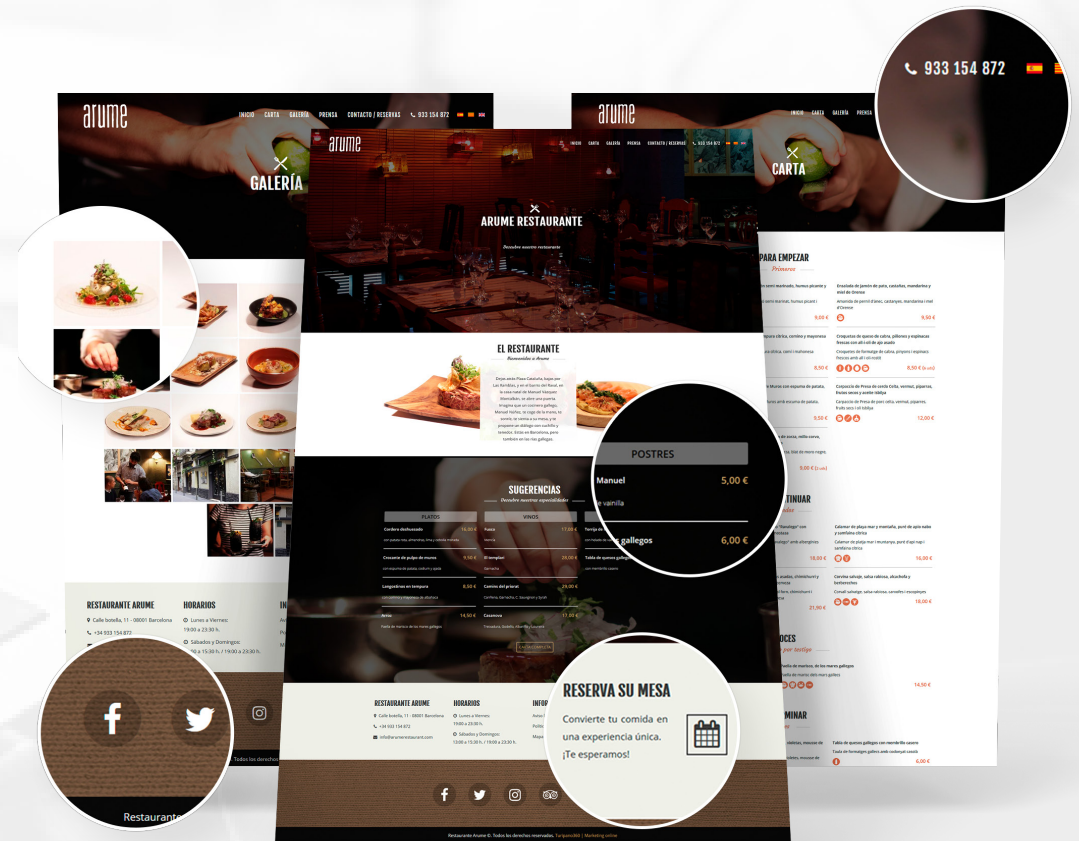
933 154 872

arume

INICIO CARTA GALERÍA PRENSA CONTACTO / RESERVAS 933 154 872

GALERÍA

arume

INICIO CARTA GALERÍA PRENSA

CARTA

arume

ARUME RESTAURANTE

Descubre nuestro restaurante

EL RESTAURANTE

Bienvenidos a Arume

SUGERENCIAS

Descubre nuestras especialidades

PLATOS

VINOS

Cordero deshuesado

Cocuerte de pulpo de orueo

Langostinos en tempura

Arroz

Fusca

El templari

Camins del priorat

Casanova

POSTRES

Manuel 5,00 €

de vainilla

gallegos 6,00 €

PARA EMPEZAR

Primeros

9,00 €

9,50 €

8,50 €

8,50 €

9,00 €

12,00 €

18,00 €

16,00 €

21,90 €

18,00 €

14,50 €

6,00 €

RESTAURANTE ARUME

Calle botella, 11 - 08001 Barcelona

+34 933 154 872

HORARIOS

Lunes a Viernes: 19:00 a 23:30 h.

Sábados y Domingos: 13:00 a 15:30 h. / 19:00 a 23:30 h.

RESTAURANTE ARUME

Calle botella, 11 - 08001 Barcelona

+34 933 154 872

info@arumerestaurant.com

HORARIOS

Lunes a Viernes: 19:00 a 23:30 h.

Sábados y Domingos: 13:00 a 15:30 h. / 19:00 a 23:30 h.

RESERVA SU MESA

Convierte tu comida en una experiencia única. ¡Te esperamos!

Restaurante

Todos los derechos

Restaurante Arume ©. Todos los derechos reservados. | Marketing online